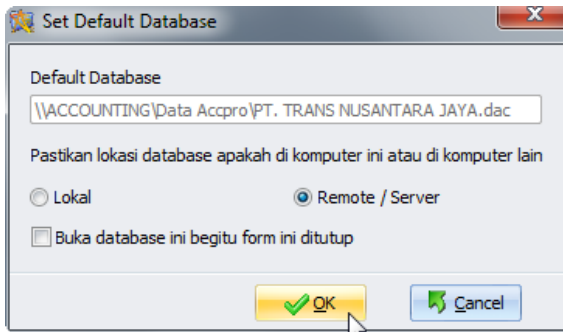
Set Default Database

Default Database

\\ACCOUNTING\Data Accpro\PT. TRANS NUSANTARA JAYA.dac

Pastikan lokasi database apakah di komputer ini atau di komputer lain

Lokal

Remote / Server

Buka database ini begitu form ini ditutup

OK

Cancel